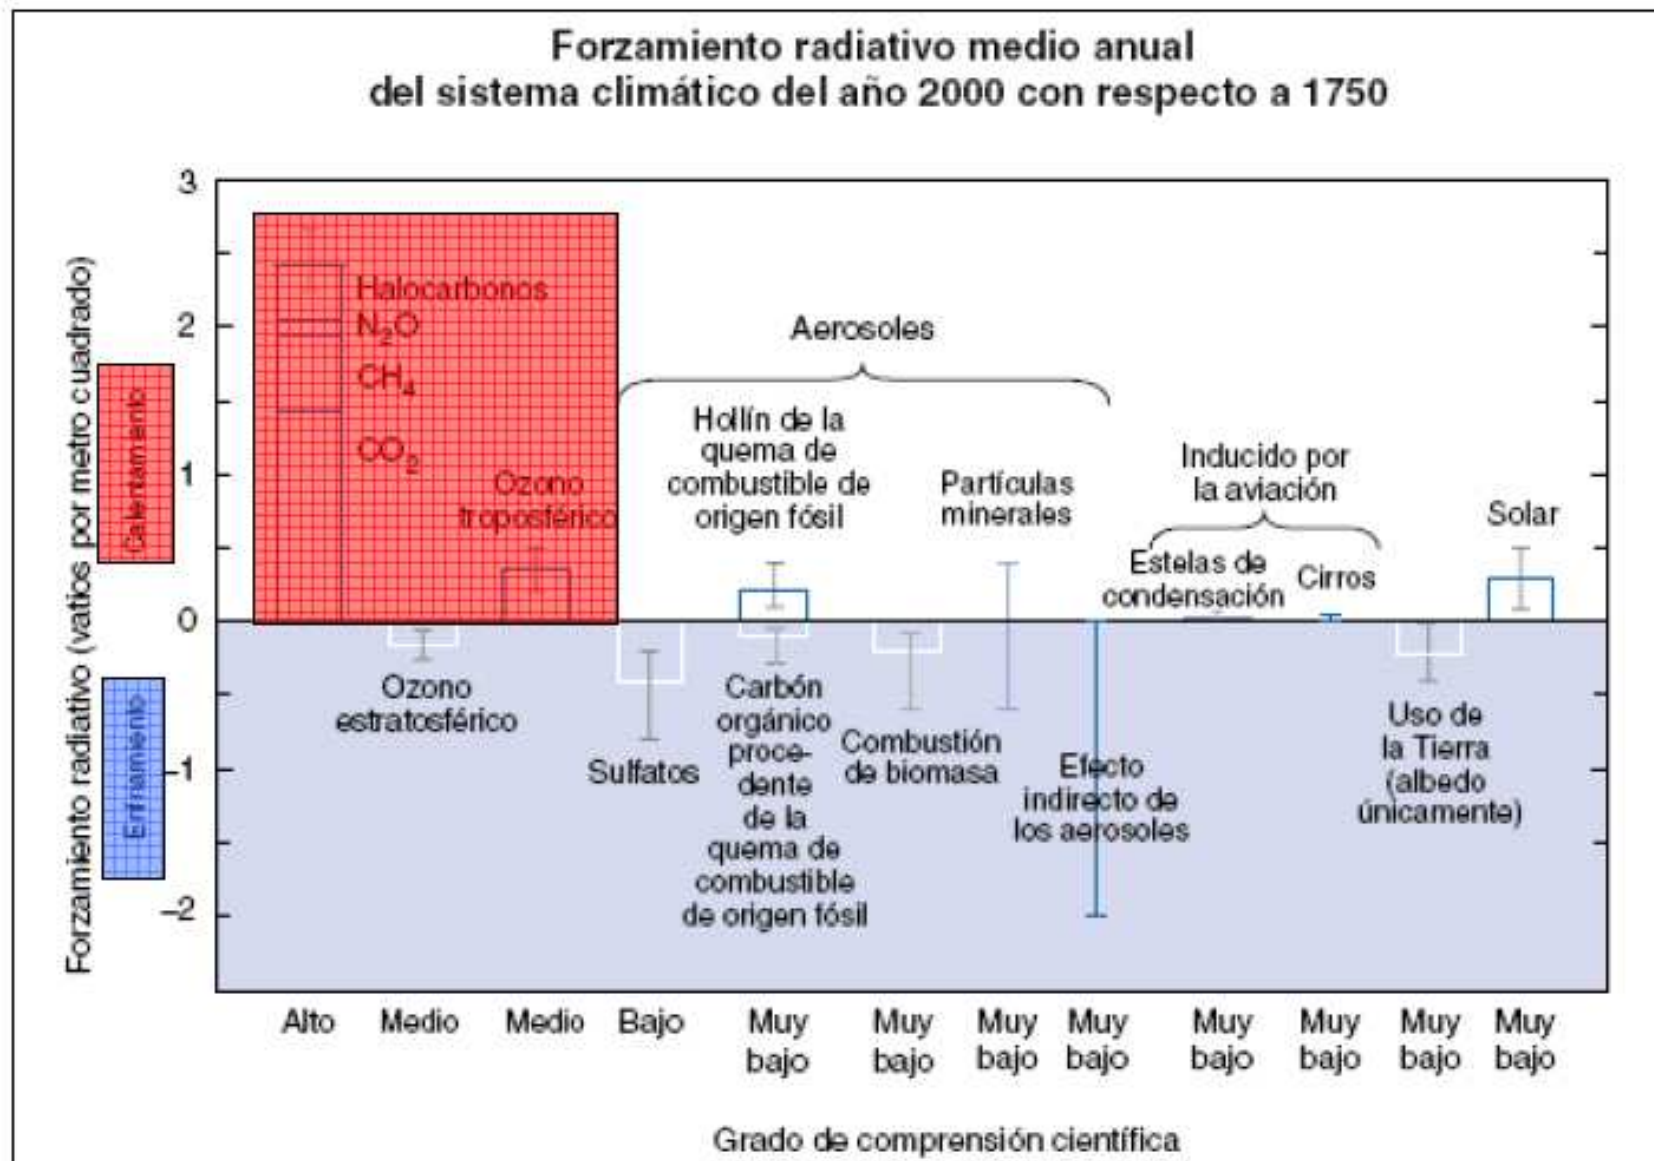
Forzamiento radiativo medio anual
del sistema climático del año 2000 con respecto a 1750

Forzamiento radiativo (vatios por metro cuadrado)

Calentamiento

Enfriamiento

3
2
1
0
−1
−2

Halocarbonos
$N_2O$
$CH_4$
$CO_2$

Ozono troposférico

Ozono estratosférico

Aerosoles

Hollín de la quema de combustible de origen fósil

Partículas minerales

Sulfatos

Carbón orgánico procedente de la quema de combustible de origen fósil

Combustión de biomasa

Efecto indirecto de los aerosoles

Inducido por la aviación

Estelas de condensación

Cirros

Uso de la Tierra (albedo únicamente)

Solar

Alto
Medio
Medio
Bajo
Muy bajo
Muy bajo
Muy bajo
Muy bajo
Muy bajo
Muy bajo
Muy bajo
Muy bajo

Grado de comprensión científica